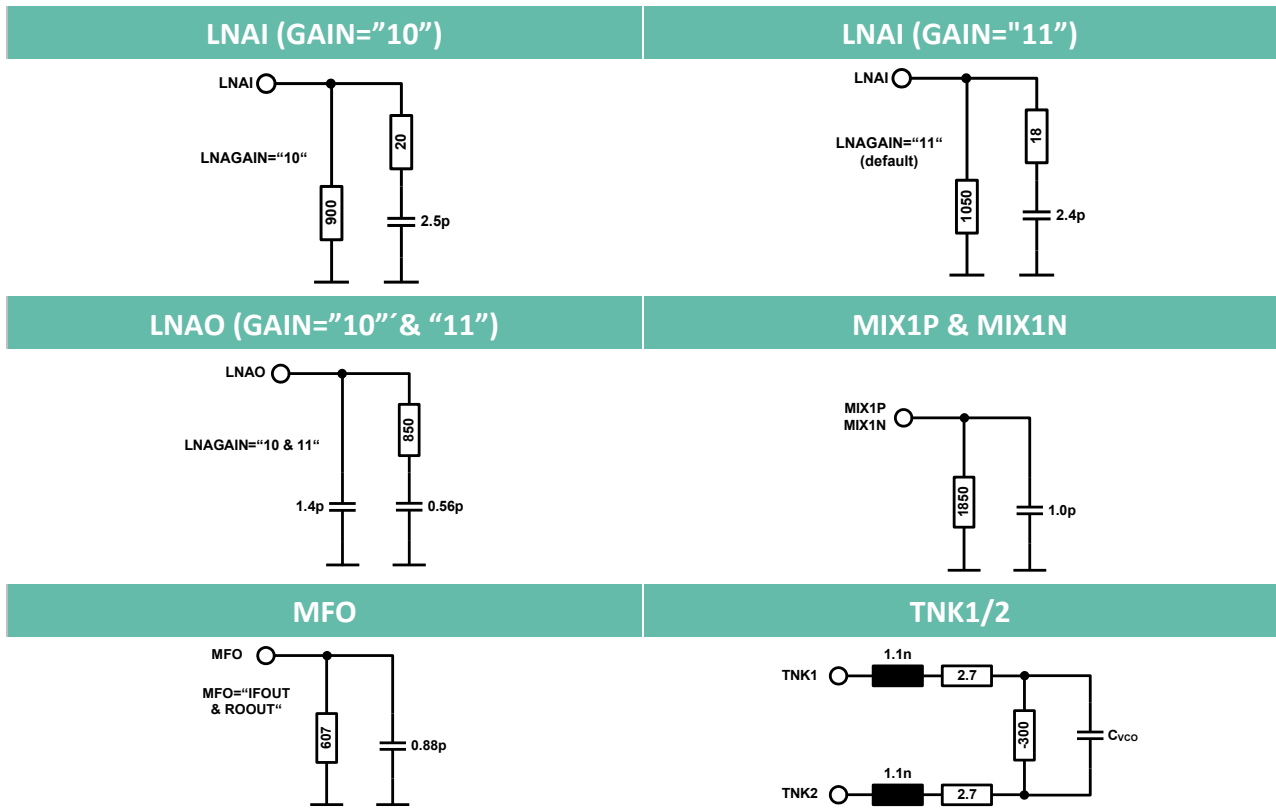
LNAI (GAIN=”10”)

LNAI

LNAGAIN=“10“

900

20

2.5p

LNAI (GAIN="11”)

LNAI

LNAGAIN=“11“
(default)

1050

18

2.4p

LNAO (GAIN=”10”´& “11”)

LNAO

LNAGAIN=“10 & 11“

850

1.4p

0.56p

MIX1P & MIX1N

MIX1P
MIX1N

1850

1.0p

MFO

MFO

MFO=“IFOUT
& ROOUT“

607

0.88p

TNK1/2

TNK1

1.1n

2.7

-300

$C_{VCO}$

TNK2

1.1n

2.7